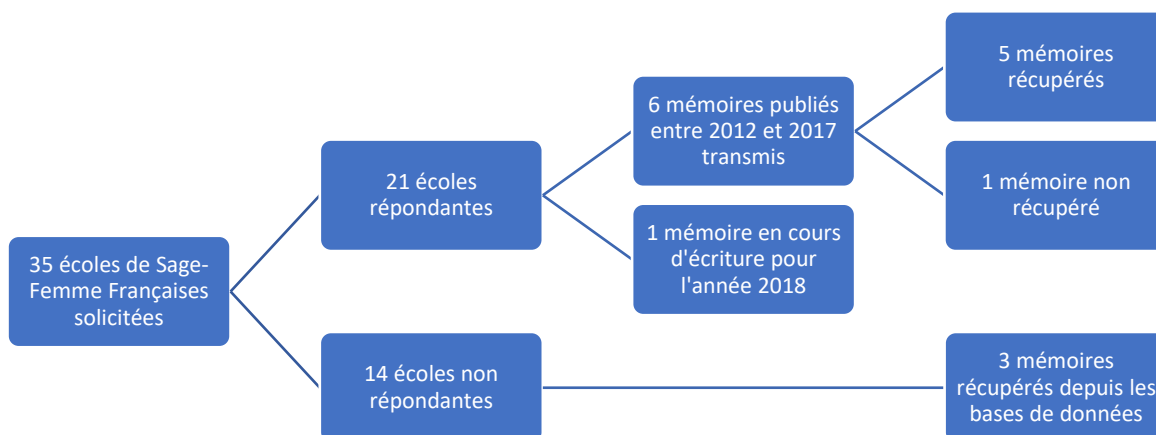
35 écoles de Sage-Femme Françaises solicitées

21 écoles répondantes

14 écoles non répondantes

6 mémoires publiés entre 2012 et 2017 transmis

1 mémoire en cours d'écriture pour l'année 2018

5 mémoires récupérés

1 mémoire non récupéré

3 mémoires récupérés depuis les bases de données